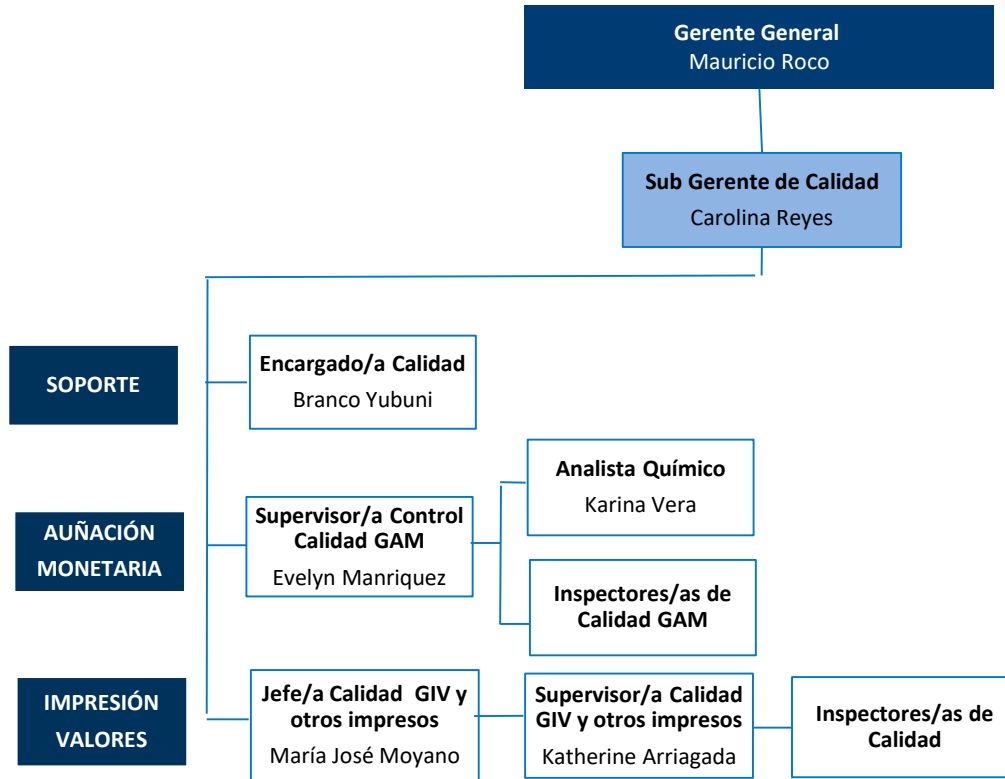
Gerente General
Mauricio Roco

Sub Gerente de Calidad
Carolina Reyes

SOPORTE

Encargado/a Calidad
Branco Yubuni

AUÑACIÓN MONETARIA

Supervisor/a Control Calidad GAM
Evelyn Manriquez

Analista Químico
Karina Vera

Inspectores/as de Calidad GAM

IMPRESIÓN VALORES

Jefe/a Calidad GIV y otros impresos
María José Moyano

Supervisor/a Calidad GIV y otros impresos
Katherine Arriagada

Inspectores/as de Calidad